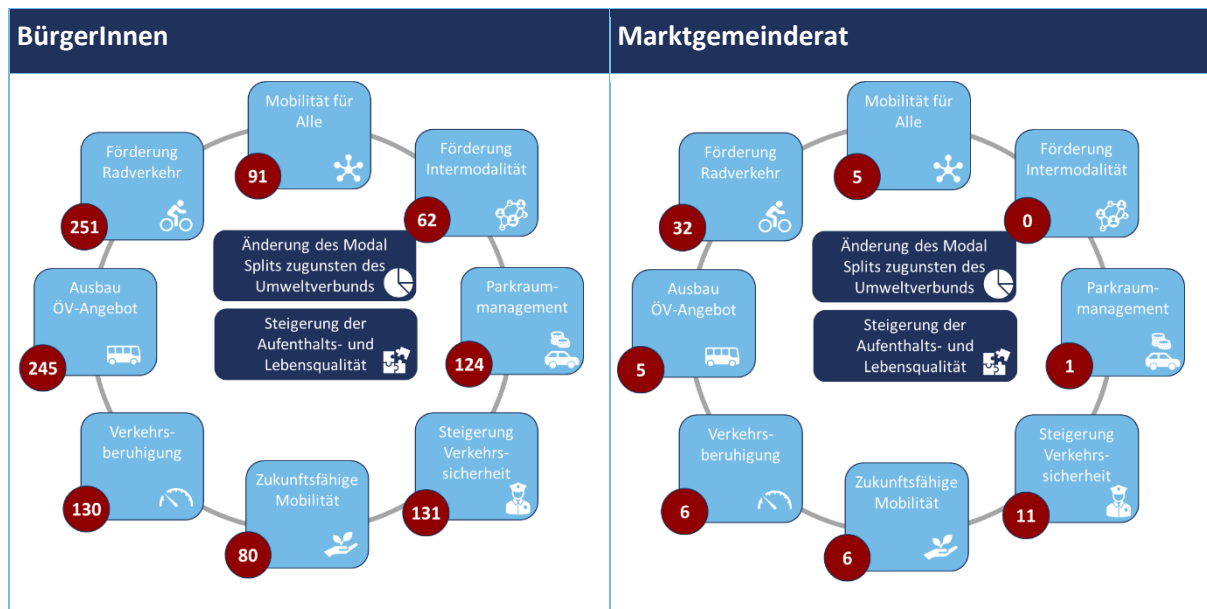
BürgerInnen

Mobilität für Alle
91

Förderung Radverkehr
251

Förderung Intermodalität
62

Änderung des Modal Splits zugunsten des Umweltverbunds

Steigerung der Aufenthalts- und Lebensqualität

Ausbau ÖV-Angebot
245

Parkraummanagement
124

Verkehrsberuhigung
130

Zukunftsfähige Mobilität
80

Steigerung Verkehrssicherheit
131

Marktgemeinderat

Mobilität für Alle
5

Förderung Radverkehr
32

Förderung Intermodalität
0

Änderung des Modal Splits zugunsten des Umweltverbunds

Steigerung der Aufenthalts- und Lebensqualität

Ausbau ÖV-Angebot
5

Parkraummanagement
1

Verkehrsberuhigung
6

Zukunftsfähige Mobilität
6

Steigerung Verkehrssicherheit
11